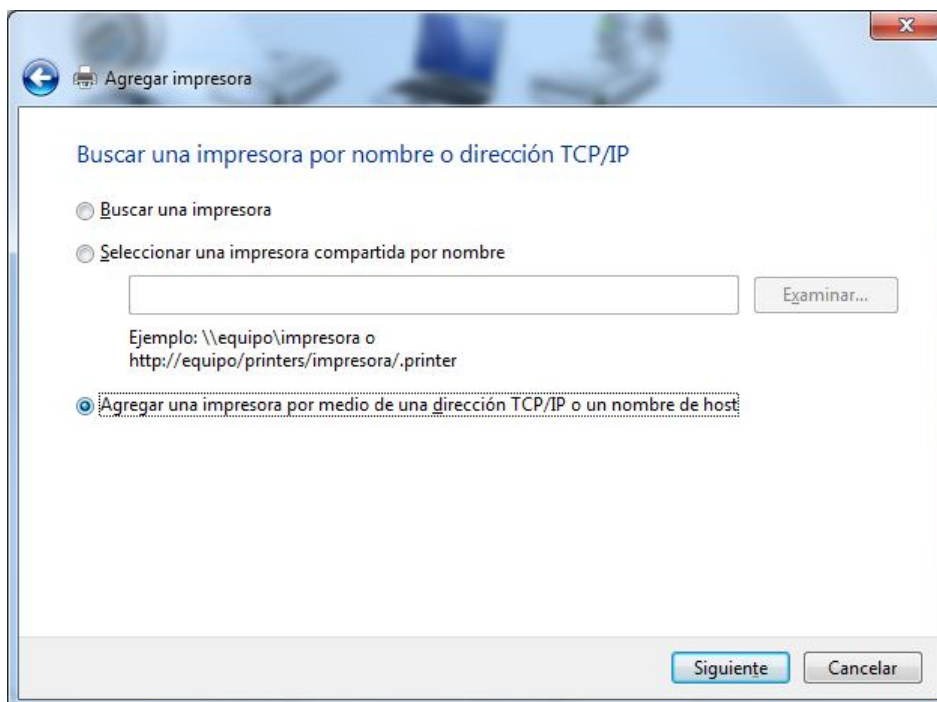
Agregar impresora

Buscar una impresora por nombre o dirección TCP/IP

Buscar una impresora

Seleccionar una impresora compartida por nombre

Examinar...

Ejemplo: \\equipo\impresora o http://equipo/printers/impresora/.printer

Agregar una impresora por medio de una dirección TCP/IP o un nombre de host

Siguiente Cancelar